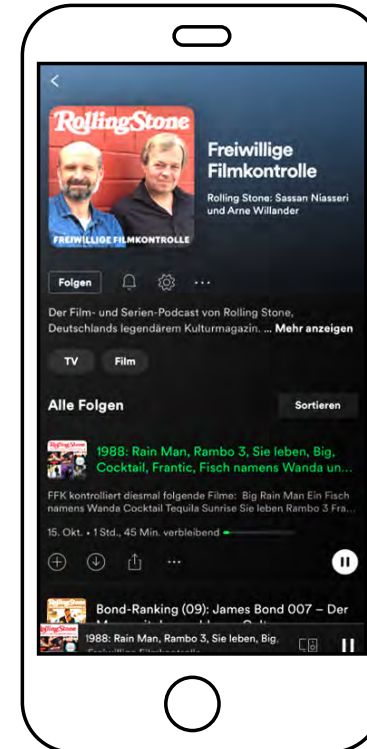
RollingStone

FREIWILLIGE FILMKONTROLLE

Freiwillige Filmkontrolle

Rolling Stone: Sassan Niasseri und Arne Willander

Folgen

Der Film- und Serien-Podcast von Rolling Stone, Deutschlands legendärem Kulturmagazin. ... Mehr anzeigen

TV

Film

Alle Folgen

Sortieren

1988: Rain Man, Rambo 3, Sie leben, Big, Cocktail, Frantic, Fisch namens Wanda un...

FFK kontrolliert diesmal folgende Filme: Big Rain Man Ein Fisch namens Wanda Cocktail Tequila Sunrise Sie leben Rambo 3 Fra...

15. Okt. • 1 Std., 45 Min. verbleibend

Bond-Ranking (09): James Bond 007 – Der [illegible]

1988: Rain Man, Rambo 3, Sie leben, Big,

Freiwillige Filmkontrolle